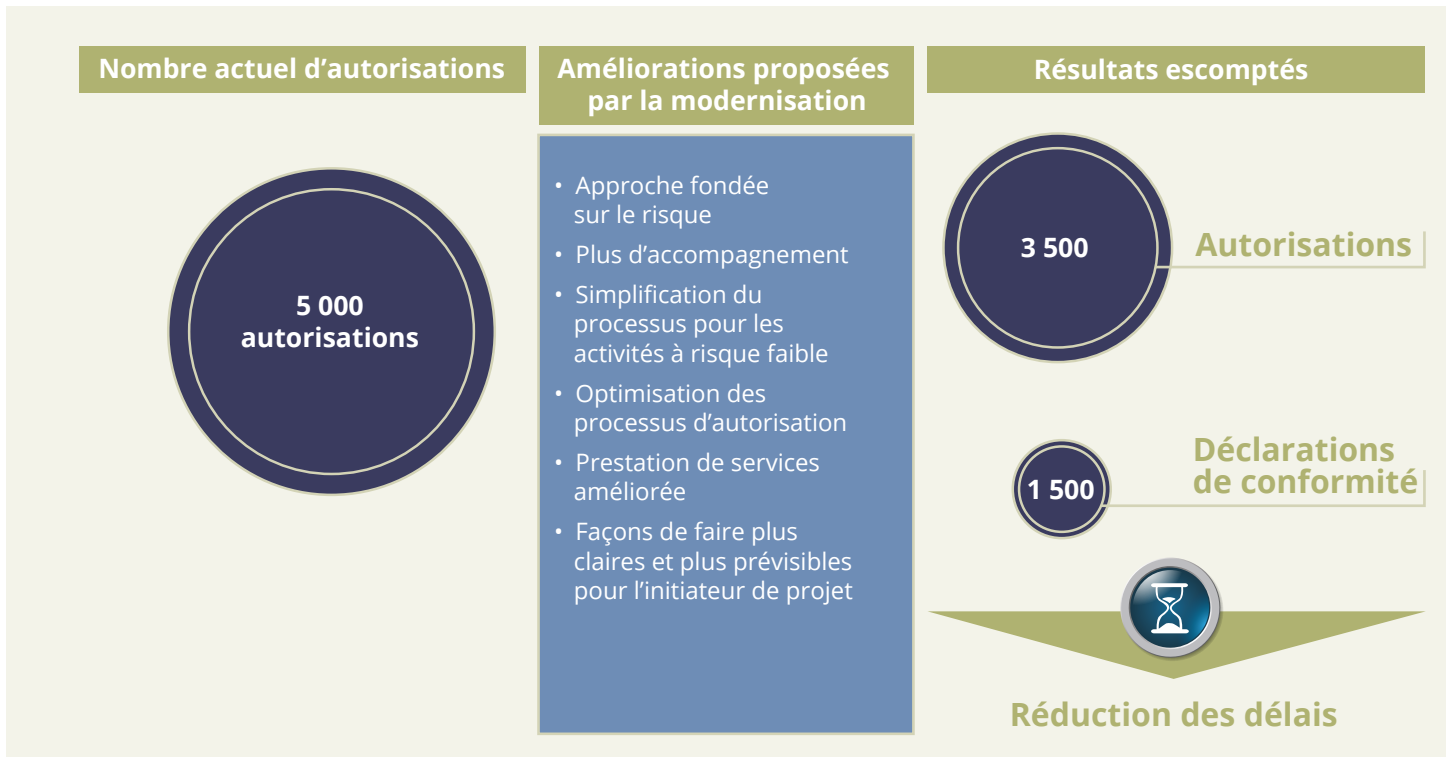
Nombre actuel d'autorisations

5 000 autorisations

Améliorations proposées par la modernisation

• Approche fondée sur le risque
• Plus d'accompagnement
• Simplification du processus pour les activités à risque faible
• Optimisation des processus d'autorisation
• Prestation de services améliorée
• Façons de faire plus claires et plus prévisibles pour l'initiateur de projet

Résultats escomptés

3 500 Autorisations

1 500 Déclarations de conformité

Réduction des délais